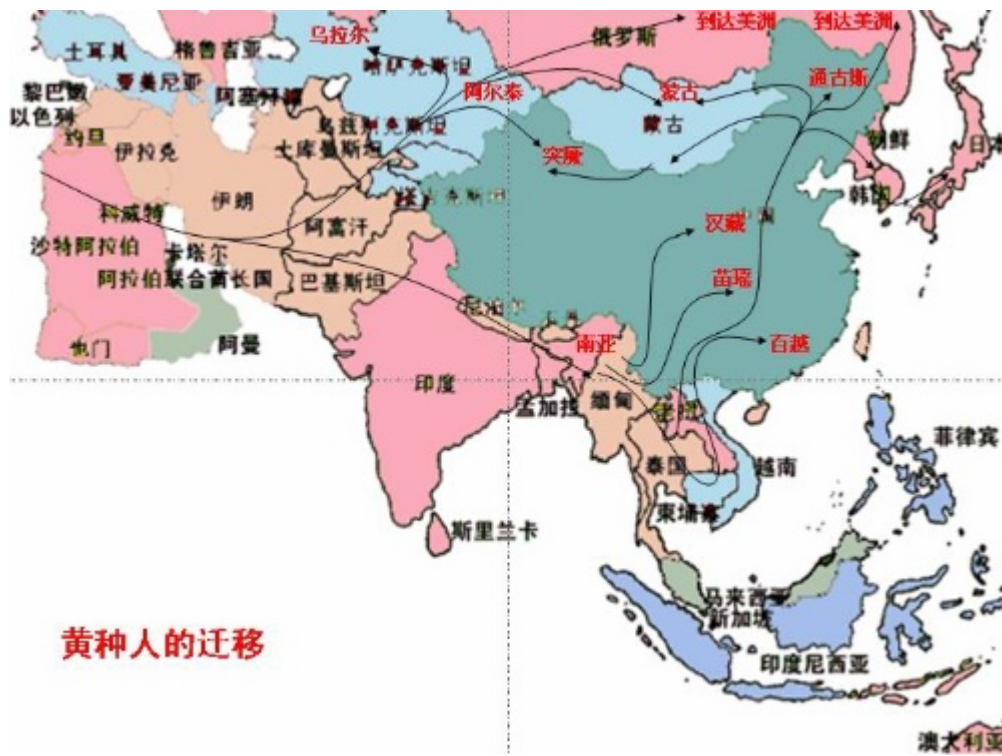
土耳其
格鲁吉亚
乌拉尔
俄罗斯
到达美洲
到达美洲
亚美尼亚
哈萨克斯坦
黎巴嫩
以色列
阿塞拜疆
阿尔泰
蒙古
通古斯
约旦
伊拉克
乌兹别克斯坦
蒙古
土库曼斯坦
突厥
朝鲜
日本
伊朗
塔吉克斯坦
韩国
科威特
阿富汗
汉藏
沙特阿拉伯
卡塔尔
阿拉伯联合酋长国
巴基斯坦
苗瑶
尼泊尔
南亚
百越
也门
阿曼
印度
孟加拉
缅甸
老挝
菲律宾
泰国
越南
柬埔寨
斯里兰卡
马来西亚
新加坡
黄种人的迁移
印度尼西亚
澳大利亚